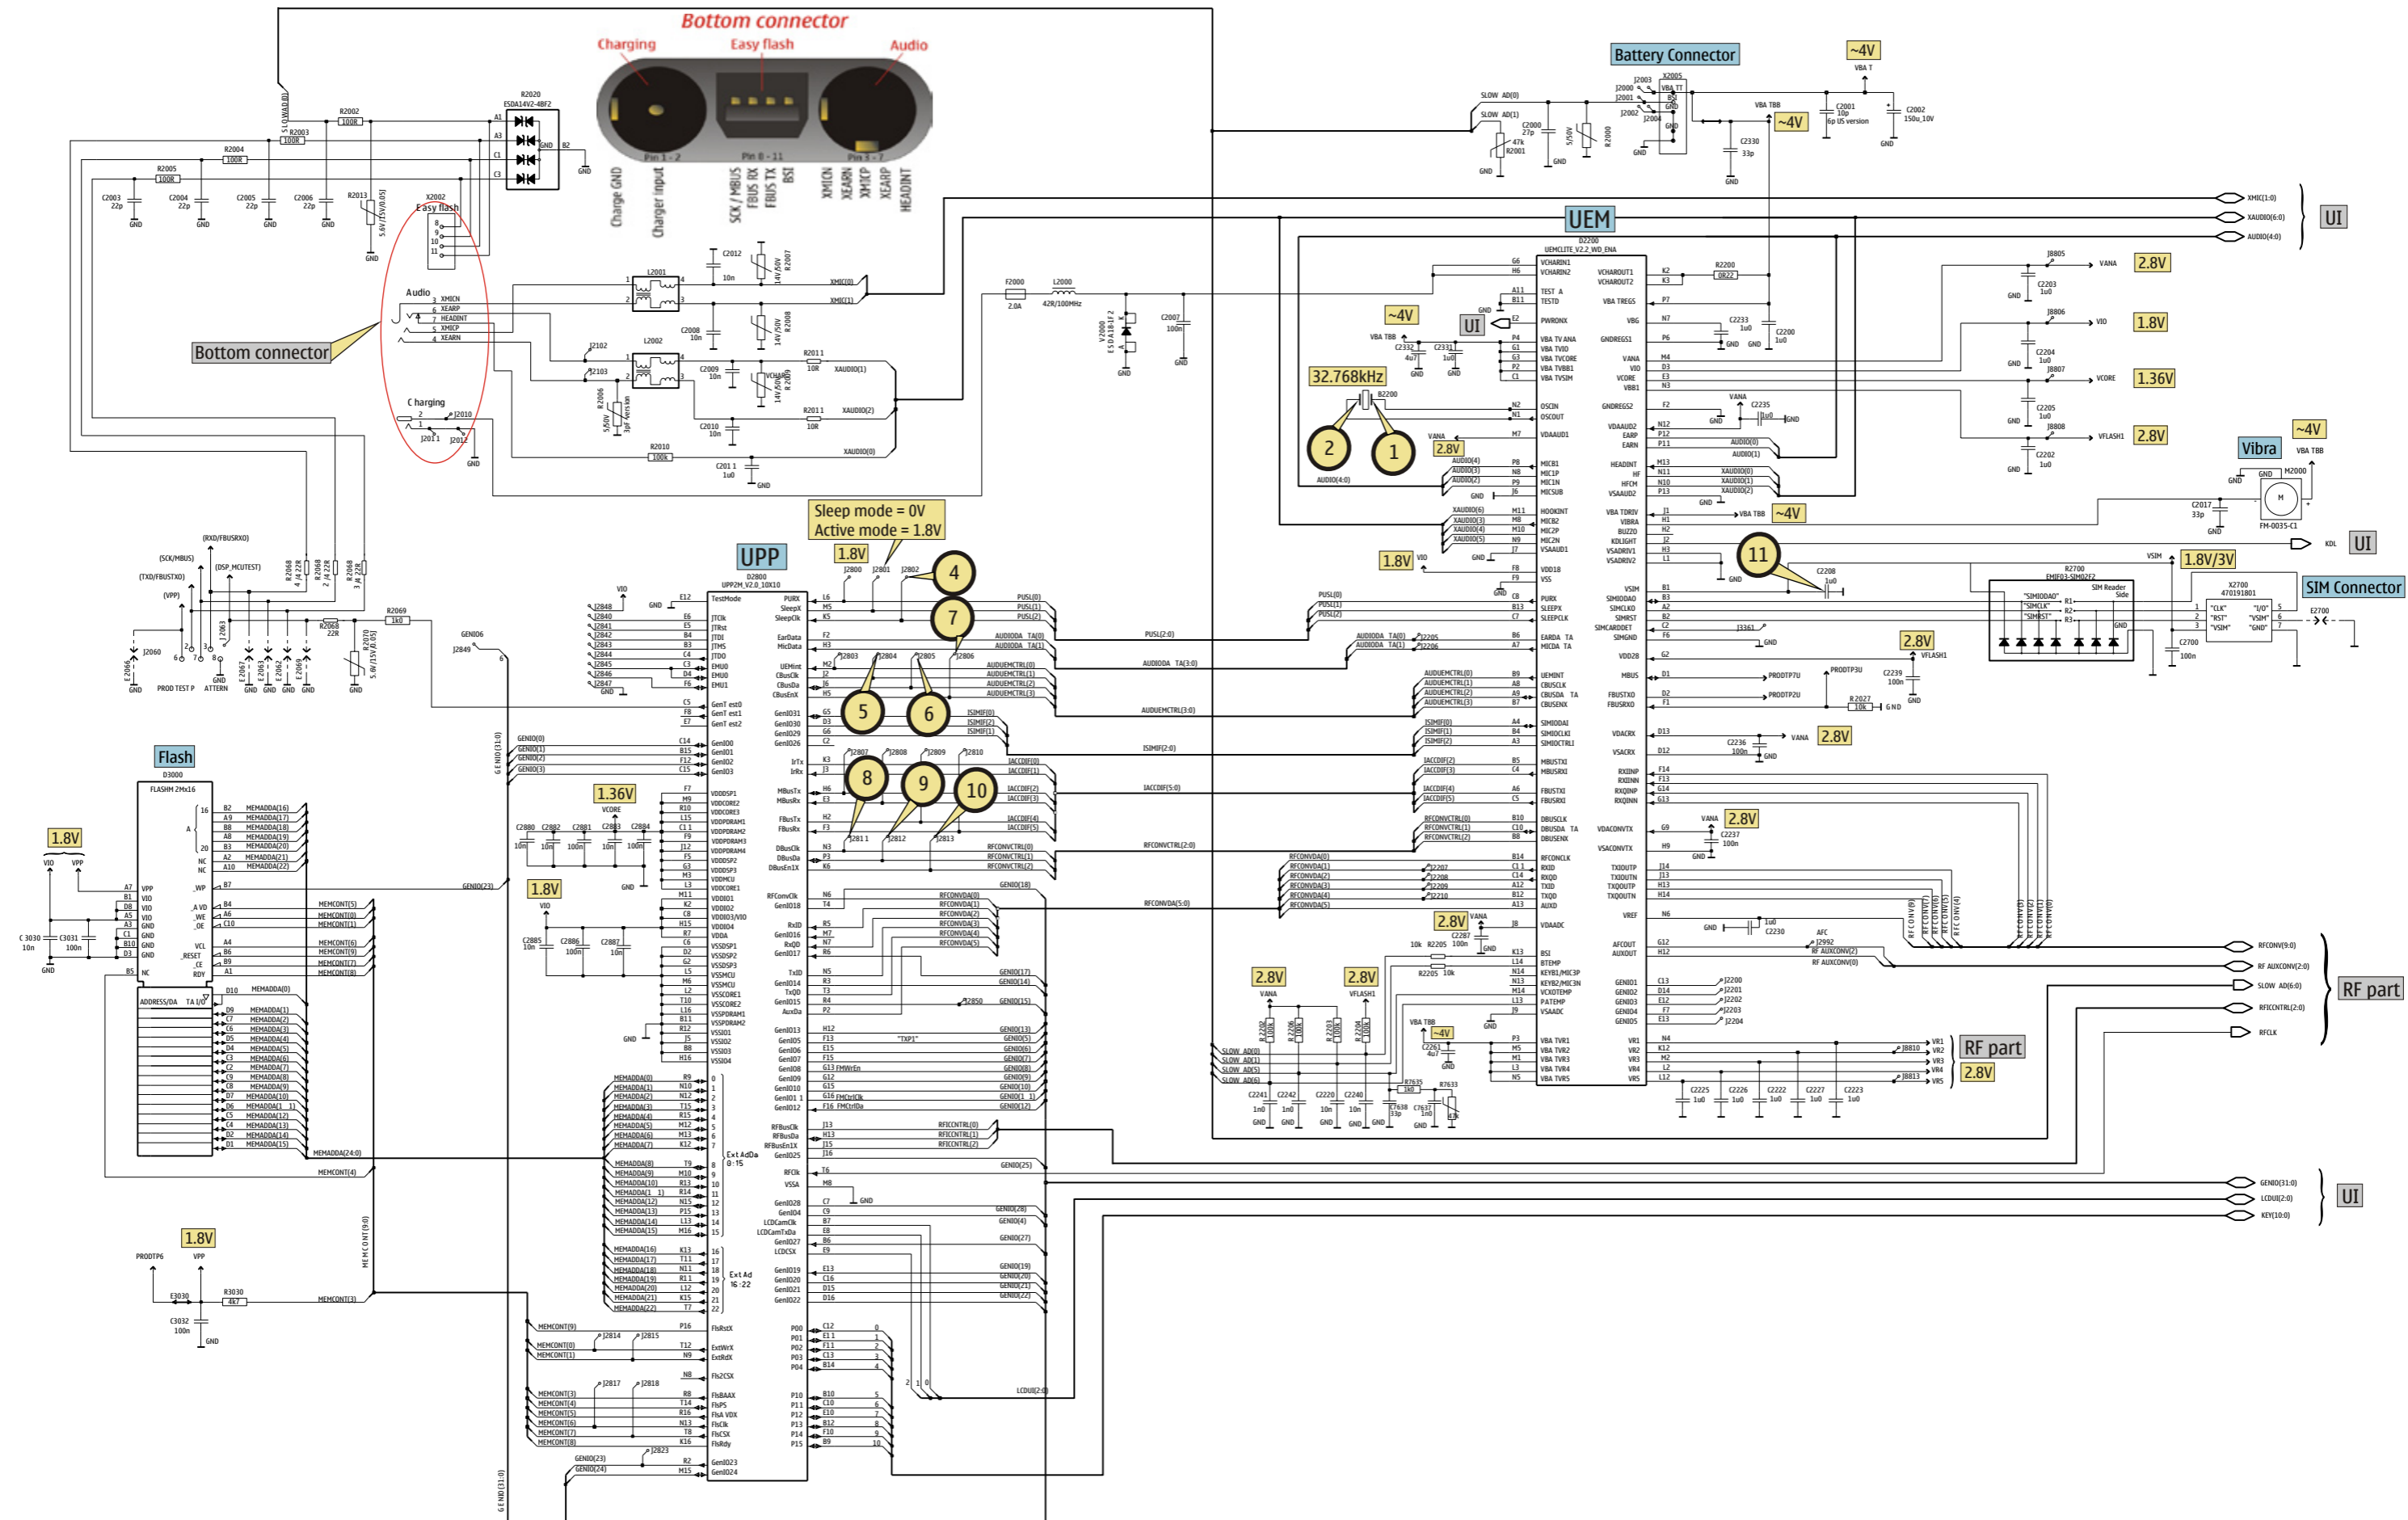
Bottom connector
Charging
Easy flash
Audio
Pin 1 - 2
Pin 8 - 11
Pin 3 - 7
Charge GND
Charger input
SCK / MBUS
FBUS RX
FBUS TX
BSI
XMICN
XEARN
XMICP
XEARP
HEADINT

Battery Connector
~4V
~4V
UEM
UI
UI
UI
UI
RF part
RF part
Vibra
SIM Connector
Bottom connector
Easy flash
Audio
Charging
32.768kHz
2
1
3
4
5
6
7
8
9
10
11
~4V
~4V
~4V
2.8V
1.8V
1.36V
2.8V
2.8V
1.8V
2.8V
1.8V/3V
2.8V
2.8V
2.8V
2.8V
2.8V
2.8V
2.8V
~4V
Sleep mode = 0V
Active mode = 1.8V
1.8V
UPP
1.36V
1.8V
Flash
1.8V
1.8V
2.8V

UEMCLITE_V2.2_WD_ENA
D2200
UPP2M_V2.0_10X10
D2800
FLASHM 2Mx16
D3000
XMIC(1:0)
XAUDIO(6:0)
AUDIO(4:0)
RFCONV(9:0)
RF AUXCONV(2:0)
SLOW AD(6:0)
RFICCNTRL(2:0)
RFCLK
GENIO(31:0)
LCDUI(2:0)
KEY(10:0)
KDL
VANA
VIO
VCORE
VFLASH1
VBA TBB
VBA T
MEMADDA(24:0)
MEMCONT(9:0)
GENIO(31:0)